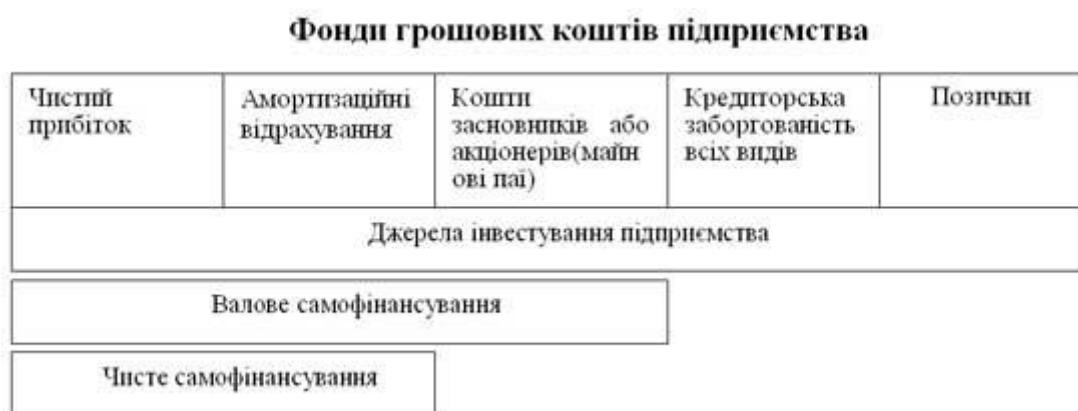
Фонди грошових коштів підприємства

| Чистий прибіток | Амортизаційні відрахування | Кошти засновників або акціонерів(майнові паї) | Кредиторська заборгованість всіх видів | Позички |
|---|---|---|---|---|
| Джерела інвестування підприємства | | | | |

Валове самофінансування

Чисте самофінансування